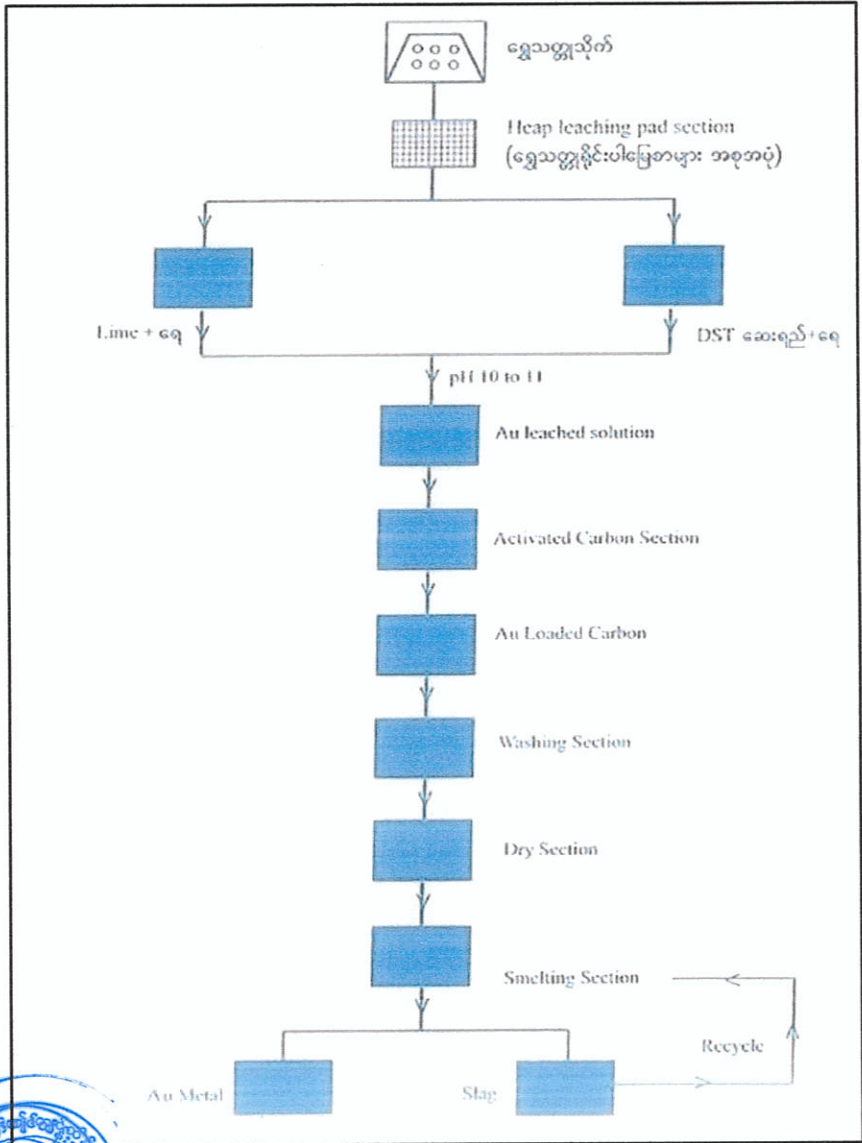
ရွှေသတ္တုသိုက်

Heap leaching pad section
(ရွှေသတ္တုနိုင်းပါမြေစာများ အစုအပုံ)

Lime + ရေ

DST ဆေးရည်+ရေ

pH 10 to 11

Au leached solution

Activated Carbon Section

Au Loaded Carbon

Washing Section

Dry Section

Smelting Section

Recycle

Au Metal

Slag

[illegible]